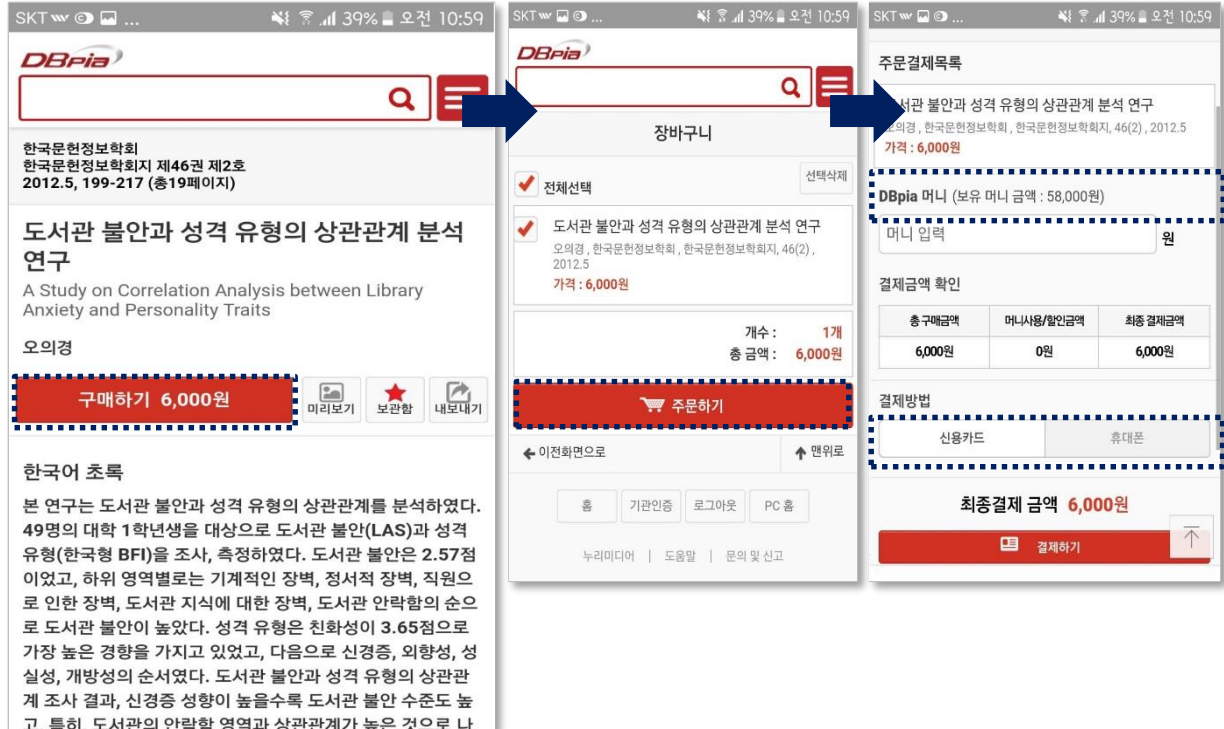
SKT ... 39% 오전 10:59

DBpia

한국문헌정보학회
한국문헌정보학회지 제46권 제2호
2012.5, 199-217 (총19페이지)

도서관 불안과 성격 유형의 상관관계 분석 연구

A Study on Correlation Analysis between Library Anxiety and Personality Traits

오의경

구매하기 6,000원

미리보기 보관함 내보내기

한국어 초록

본 연구는 도서관 불안과 성격 유형의 상관관계를 분석하였다. 49명의 대학 1학년생을 대상으로 도서관 불안(LAS)과 성격 유형(한국형 BFI)을 조사, 측정하였다. 도서관 불안은 2.57점이었고, 하위 영역별로는 기계적인 장벽, 정서적 장벽, 직원으로 인한 장벽, 도서관 지식에 대한 장벽, 도서관 안락함의 순으로 도서관 불안이 높았다. 성격 유형은 친화성이 3.65점으로 가장 높은 경향을 가지고 있었고, 다음으로 신경증, 외향성, 성실성, 개방성의 순서였다. 도서관 불안과 성격 유형의 상관관계 조사 결과, 신경증 성향이 높을수록 도서관 불안 수준도 높고, 특히 도서관의 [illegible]

SKT ... 39% 오전 10:59

DBpia

장바구니

전체선택

선택삭제

도서관 불안과 성격 유형의 상관관계 분석 연구
오의경 , 한국문헌정보학회 , 한국문헌정보학회지, 46(2) , 2012.5
가격 : 6,000원

개수 : 1개
총 금액 : 6,000원

주문하기

이전화면으로

맨위로

홈 기관인증 로그아웃 PC 홈

누리미디어 | 도움말 | 문의 및 신고

SKT ... 39% 오전 10:59

주문결제목록

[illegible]서관 불안과 성격 유형의 상관관계 분석 연구
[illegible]오의경 , 한국문헌정보학회 , 한국문헌정보학회지, 46(2) , 2012.5
가격 : 6,000원

DBpia 머니 (보유 머니 금액 : 58,000원)

머니 입력 원

결제금액 확인

| 총 구매금액 | 머니사용/할인금액 | 최종 결제금액 |
|---|---|---|
| 6,000원 | 0원 | 6,000원 |

결제방법

신용카드 휴대폰

최종결제 금액 6,000원

결제하기